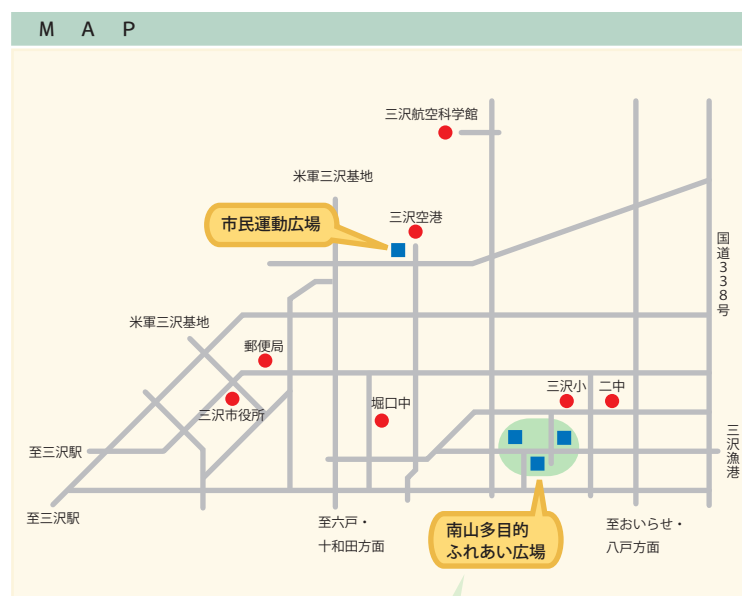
M A P

三沢航空科学館

米軍三沢基地

市民運動広場

三沢空港

国道338号

米軍三沢基地

郵便局

三沢小

二中

三沢市役所

堀口中

三沢漁港

至三沢駅

至三沢駅

至六戸・十和田方面

南山多目的ふれあい広場

至おいらせ・八戸方面